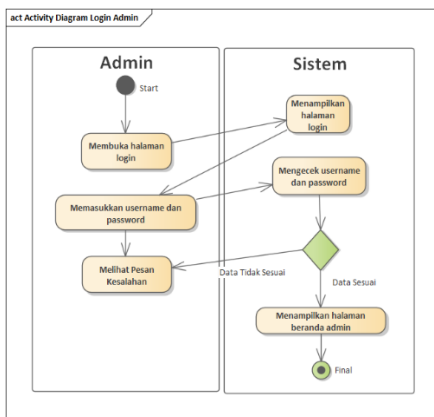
act Activity Diagram Login Admin

Admin

Start

Membuka halaman login

Memasukkan username dan password

Melihat Pesan Kesalahan

Sistem

Menampilkan halaman login

Mengecek username dan password

Data Tidak Sesuai

Data Sesuai

Menampilkan halaman beranda admin

Final